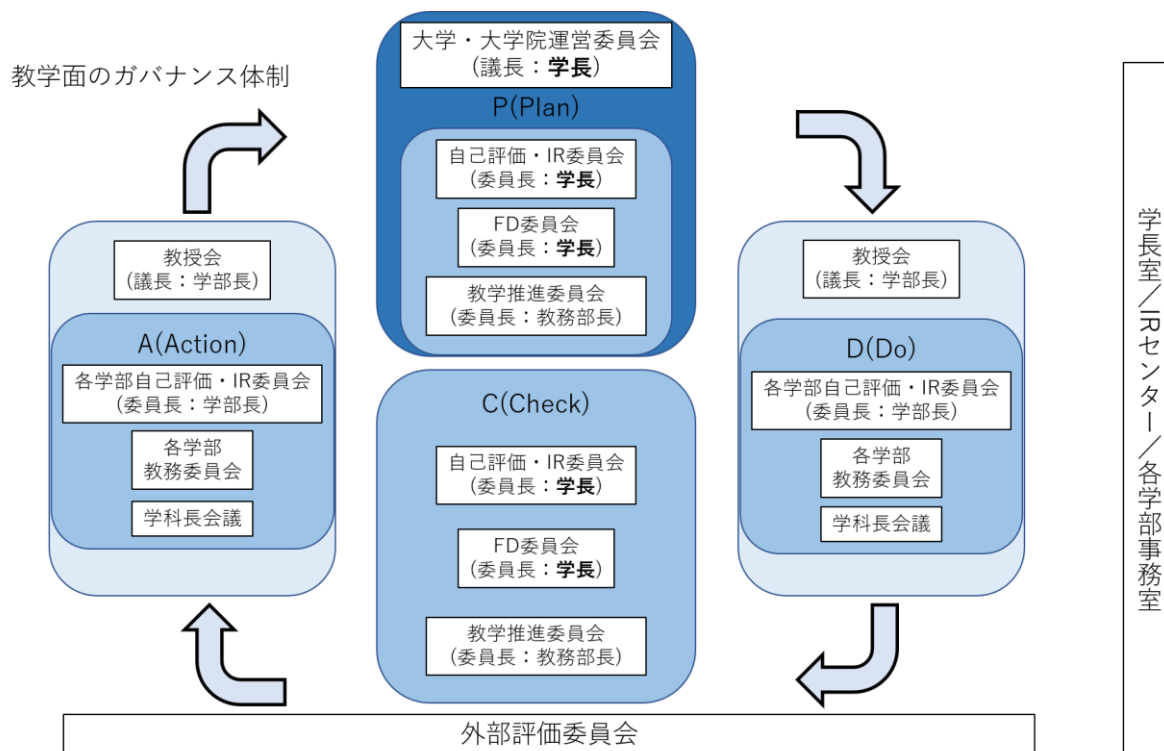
教学面のガバナンス体制

大学・大学院運営委員会
（議長：学長）

P(Plan)

自己評価・IR委員会
（委員長：学長）

FD委員会
（委員長：学長）

教学推進委員会
（委員長：教務部長）

教授会
（議長：学部長）

A(Action)

各学部自己評価・IR委員会
（委員長：学部長）

各学部
教務委員会

学科長会議

C(Check)

自己評価・IR委員会
（委員長：学長）

FD委員会
（委員長：学長）

教学推進委員会
（委員長：教務部長）

教授会
（議長：学部長）

D(Do)

各学部自己評価・IR委員会
（委員長：学部長）

各学部
教務委員会

学科長会議

学長室／IRセンター／各学部事務室

外部評価委員会